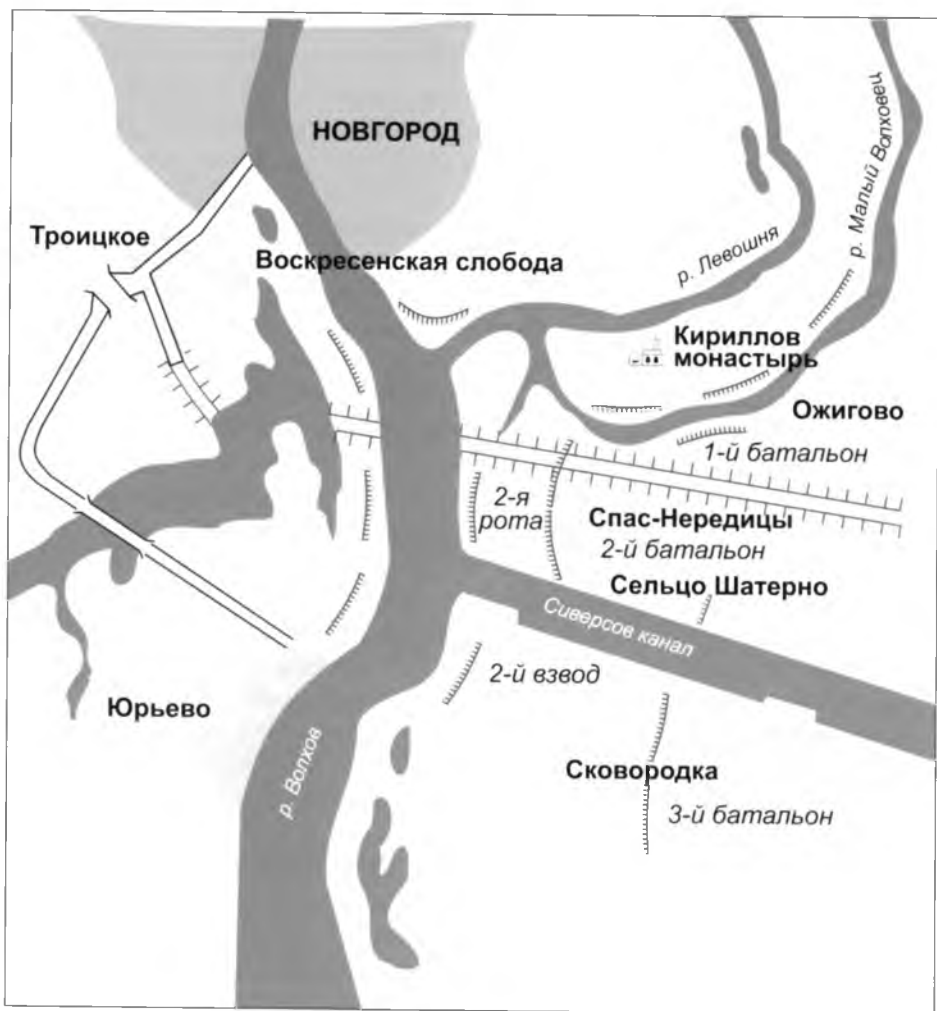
НОВГОРОД

р. Малый Волховец

Троицкое

Воскресенская слобода

р. Левошня

Кириллов монастырь

Ожигово

1-й батальон

2-я рота

Спас-Нередицы

2-й батальон

Сельцо Шатерно

Сиверсов канал

2-й взвод

Юрьево

р. Волхов

Сковородка

3-й батальон